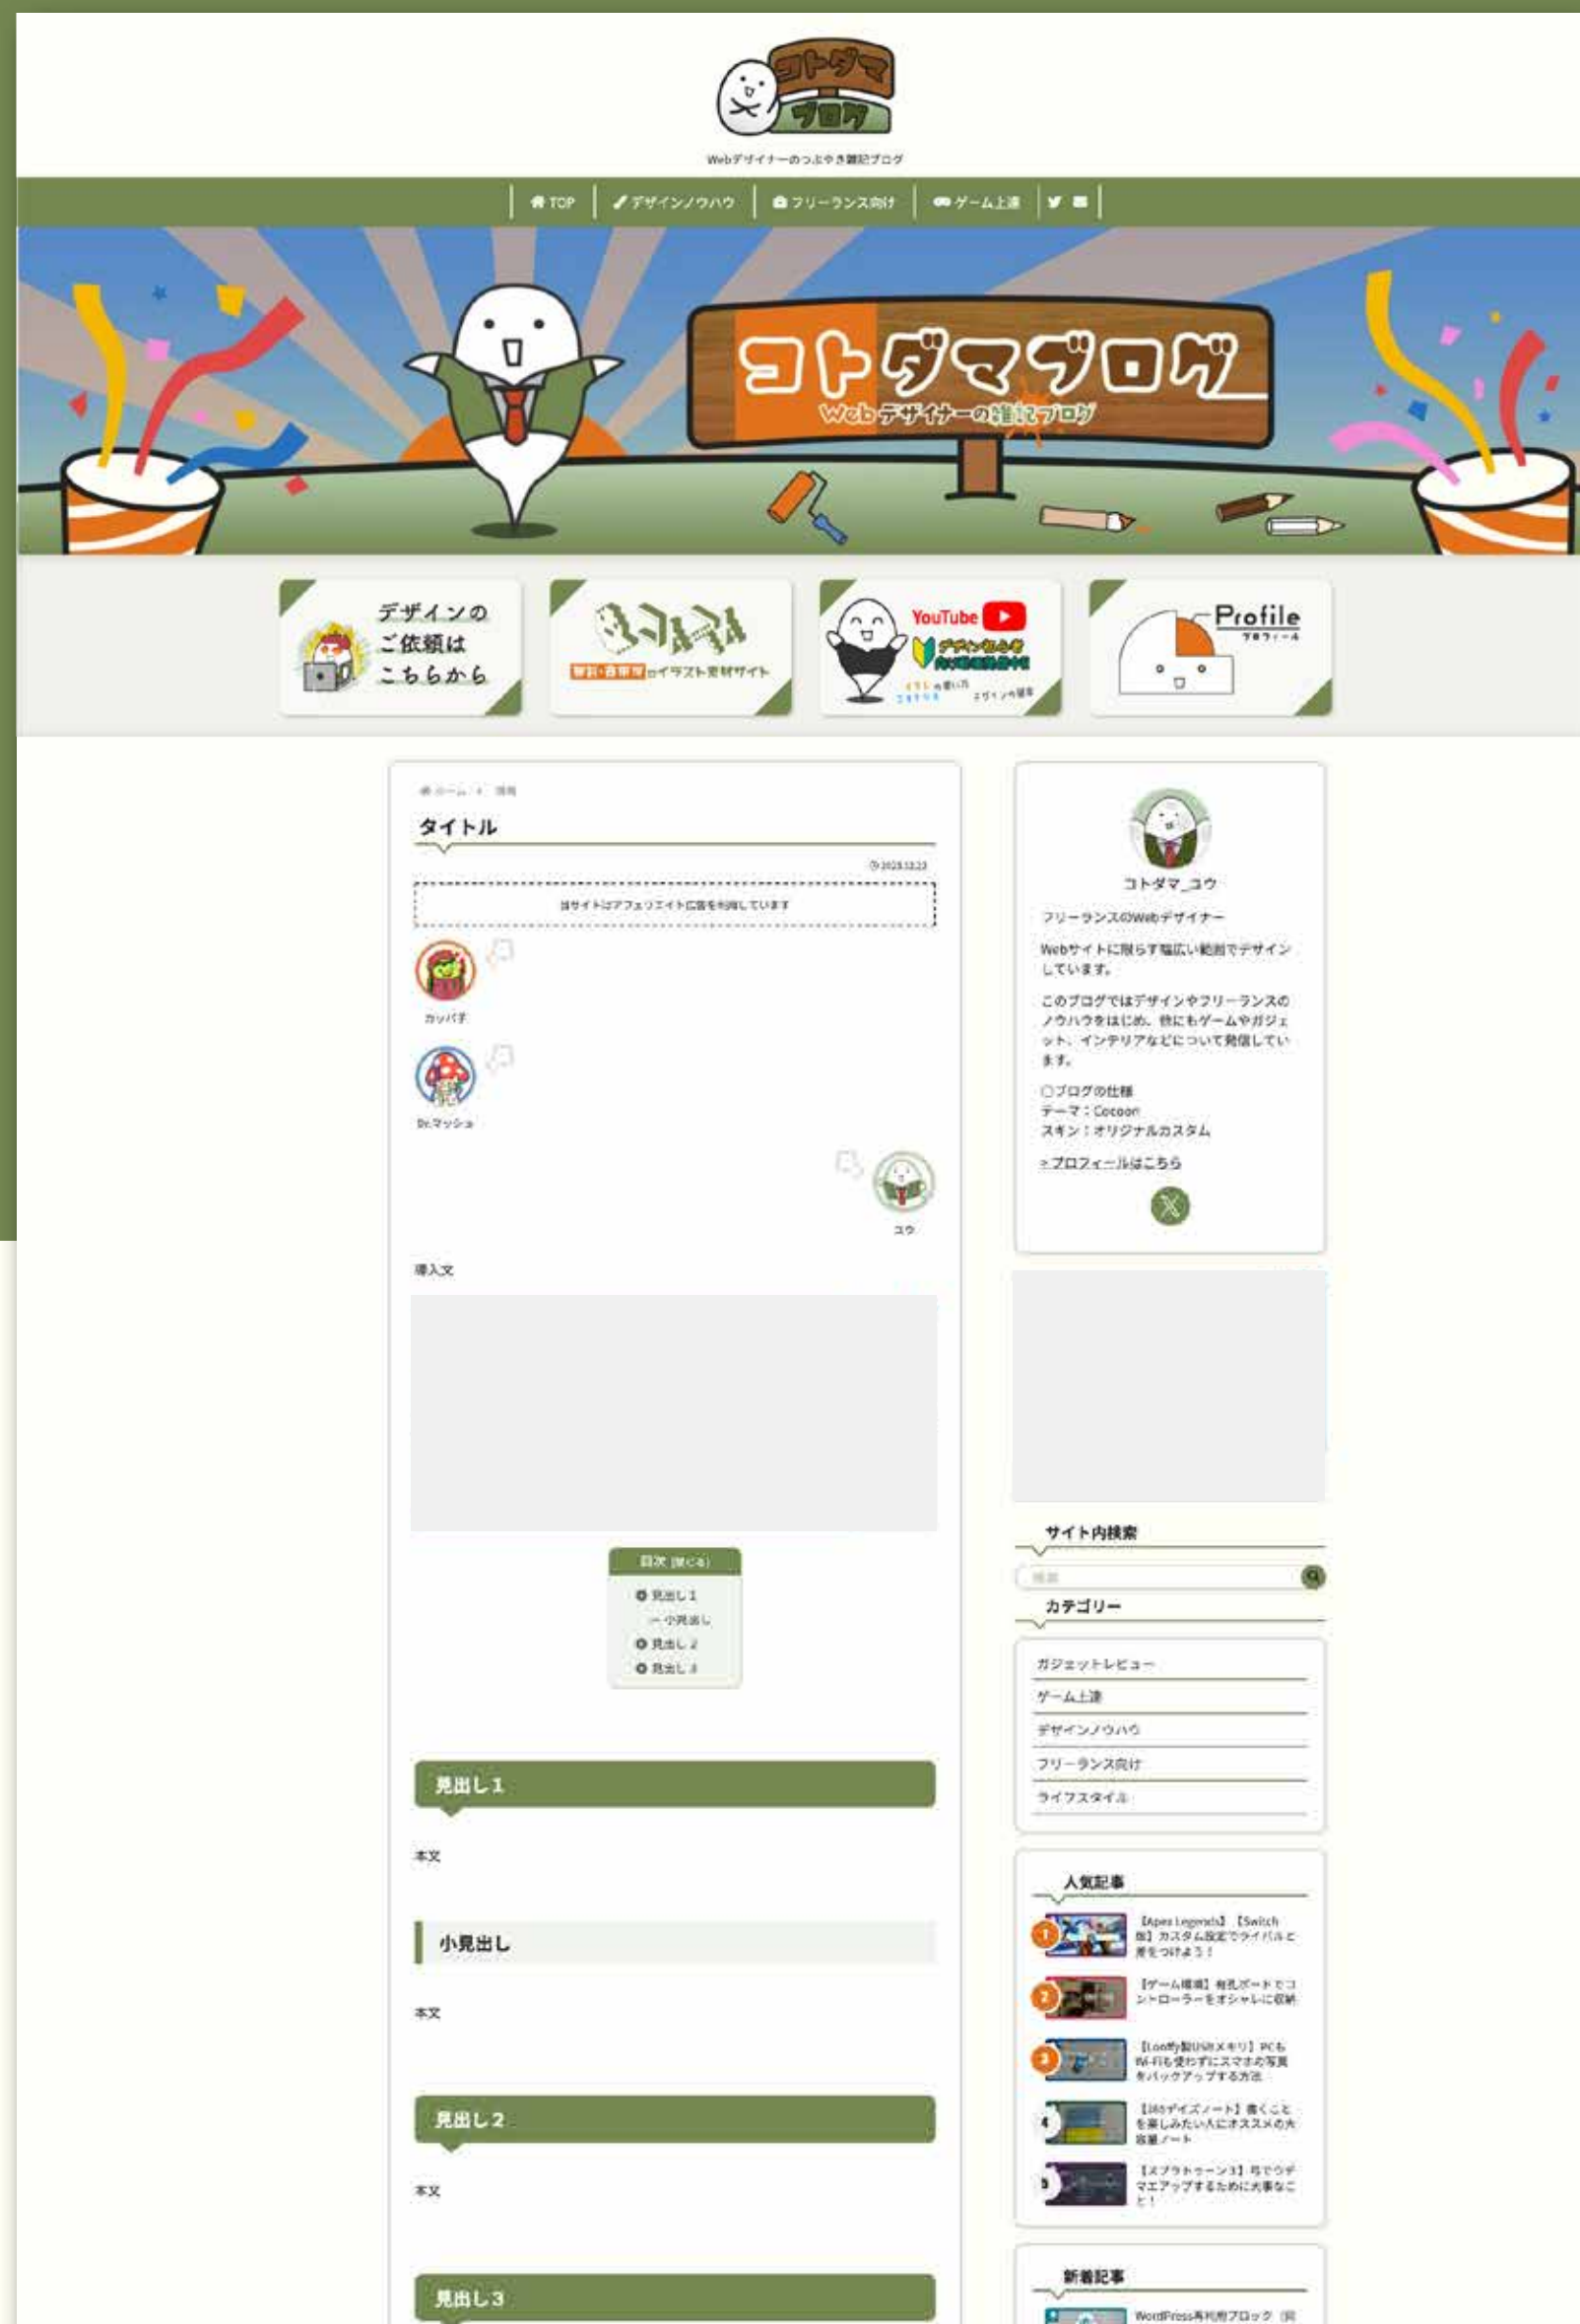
コトダマブログ

Webデザイナーのつぶやき雑記ブログ

TOP | デザインノウハウ | フリーランス向け | ゲーム上達

コトダマブログ
Webデザイナーの雑記ブログ

デザインのご依頼はこちらから

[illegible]
無料・商用可のイラスト素材サイト

YouTube
デザイン初心者

Profile
プロフィール

ホーム > 情報

タイトル

2023.12.22

当サイトはアフェリエイト広告を利用しています

カッパ子

Dr.マッシュ

ユウ

導入文

目次 [閉じる]
見出し１
小見出し
見出し２
見出し３

見出し１

本文

小見出し

本文

見出し２

本文

見出し３

コトダマ_ユウ

フリーランスのWebデザイナー

Webサイトに限らず幅広い範囲でデザインしています。

このブログではデザインやフリーランスのノウハウをはじめ、他にもゲームやガジェット、インテリアなどについて発信しています。

〇ブログの仕様
テーマ：Cocoon
スキン：オリジナルカスタム

＞プロフィールはこちら

サイト内検索

検索

カテゴリー

ガジェットレビュー
ゲーム上達
デザインノウハウ
フリーランス向け
ライフスタイル

人気記事

1 【Apex Legends】【Switch版】カスタム設定でライバルと差をつけよう！
2 【ゲーム環境】有孔ボードでコントローラーをオシャレに収納
3 【Loofy製USBメモリ】PCもWi-Fiも使わずにスマホの写真をバックアップする方法
4 【Mdデイズノート】書くことを楽しみたい人にオススメの大容量ノート
5 【スプラトゥーン3】弓でウデマエアップするために大事なこと！

新着記事

WordPress再利用ブロック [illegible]